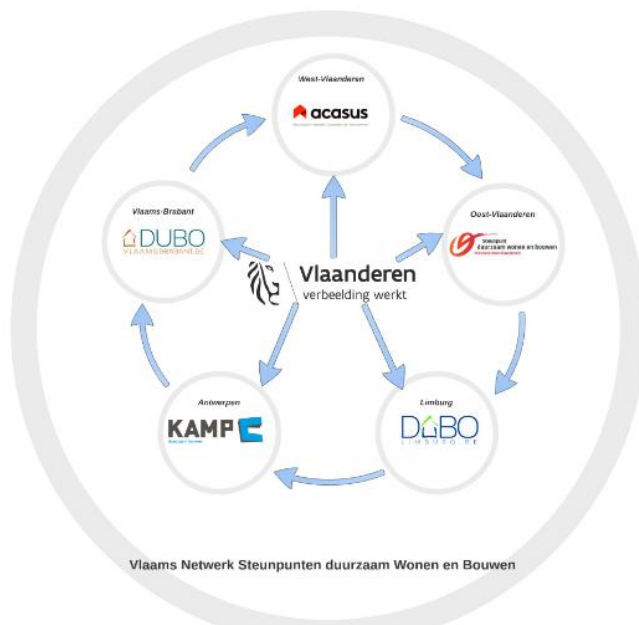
West-Vlaanderen

acasus

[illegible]

Oost-Vlaanderen

Steunpunt duurzaam wonen en bouwen

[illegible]

Vlaams-Brabant

DUBO

VLAAMSBRABANT.BE

Vlaanderen

verbeelding werkt

Antwerpen

KAMP C

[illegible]

Limburg

DUBO

LIMBURG.BE

Vlaams Netwerk Steunpunten duurzaam Wonen en Bouwen